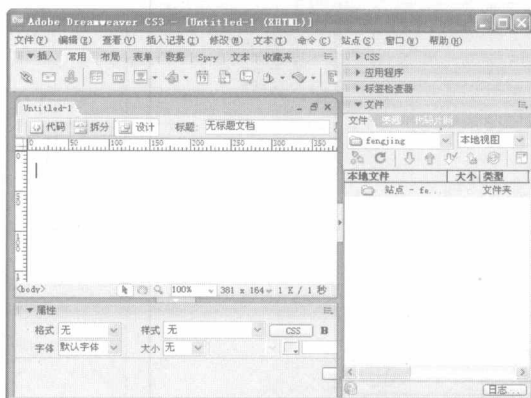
Adobe Dreamweaver CS3 - [Untitled-1 (XHTML)]

文件(F) 编辑(E) 查看(V) 插入记录(I) 修改(M) 文本(T) 命令(C) 站点(S) 窗口(W) 帮助(H)

▼插入 常用 布局 表单 数据 Spry 文本 收藏夹

▶ CSS
▶ 应用程序
▶ 标签检查器
▼ 文件

文件 资源 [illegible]

fengjing 本地视图

本地文件 大小 类型
站点 - fe... 文件夹

Untitled-1

代码 拆分 设计 标题: 无标题文档

0 50 100 150 200 250 300 350

<body> 100% 381 x 164 1 K / 1 秒

▼属性
格式 无 样式 无 CSS B
字体 默认字体 大小 无

日志...